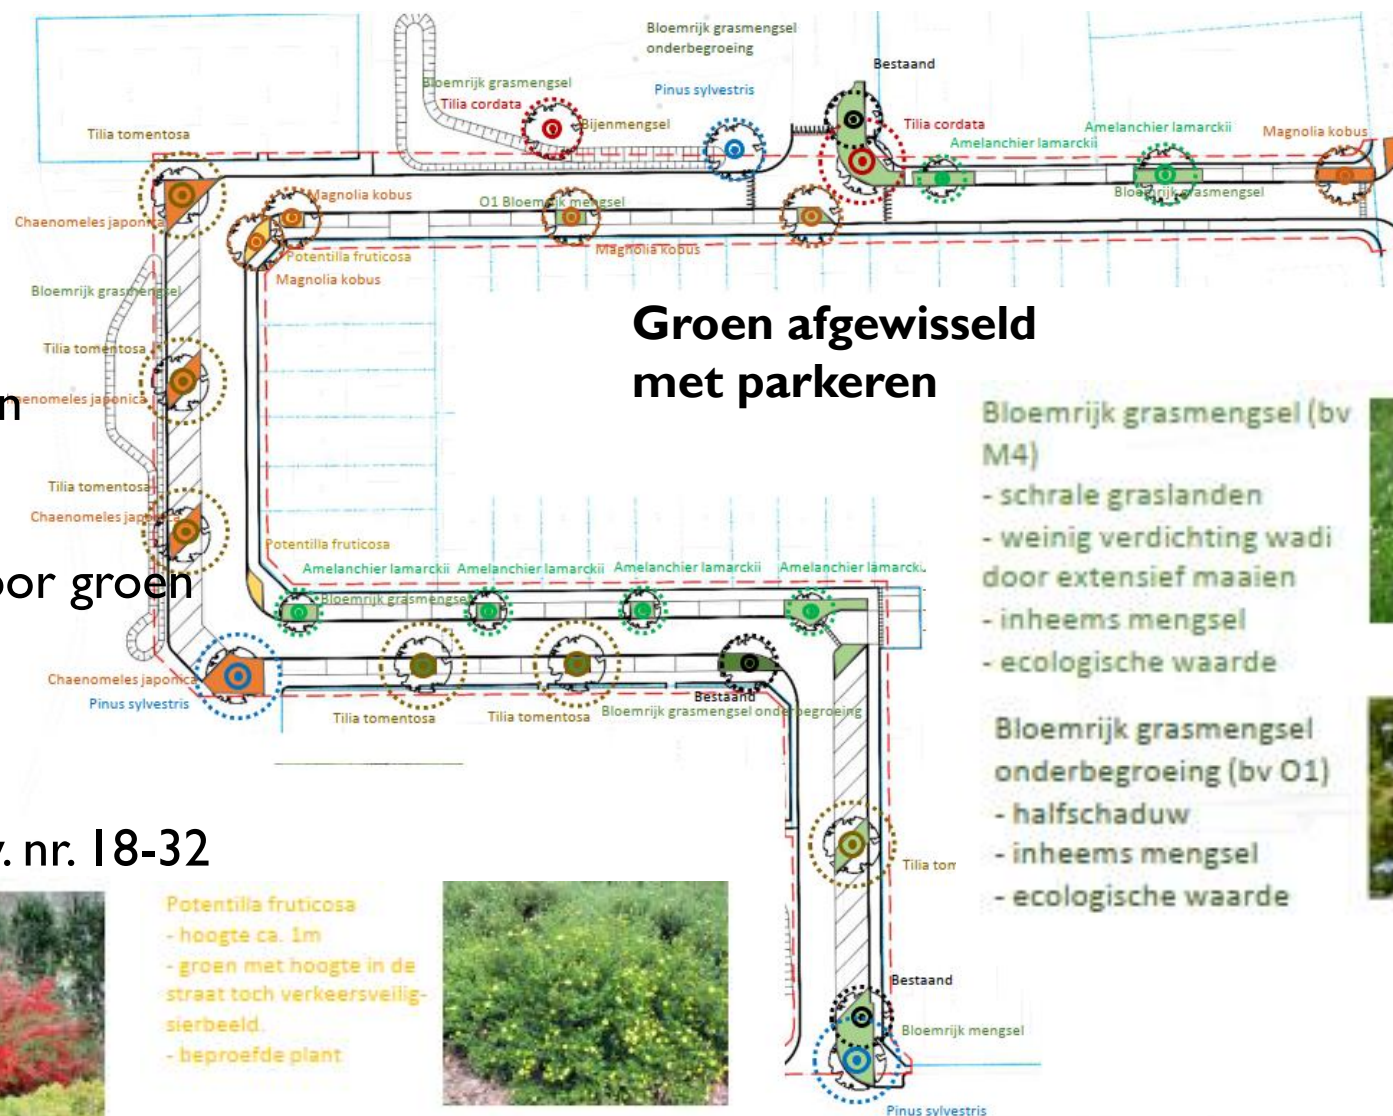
Bloemrijk grasmengsel onderbegroeing

Bestaand

Bloemrijk grasmengsel

Tilia cordata

Pinus sylvestris

Bijenmengsel

Tilia tomentosa

Tilia cordata

Amelanchier lamarckii

Amelanchier lamarckii

Magnolia kobus

Magnolia kobus

O1 Bloemrijk mengsel

Bloemrijk grasmengsel

Chaenomeles japonica

Potentilla fruticosa

Magnolia kobus

Magnolia kobus

Bloemrijk grasmengsel

Groen afgewisseld met parkeren

Tilia tomentosa

n

Chaenomeles japonica

Bloemrijk grasmengsel (bv M4)
- schrale graslanden
- weinig verdichting wadi door extensief maaien
- inheems mengsel
- ecologische waarde

Tilia tomentosa

Chaenomeles japonica

Potentilla fruticosa

oor groen

Amelanchier lamarckii Amelanchier lamarckii Amelanchier lamarckii Amelanchier lamarckii

Bloemrijk grasmengsel

Chaenomeles japonica

Pinus sylvestris

Bestaand

Tilia tomentosa

Tilia tomentosa

Bloemrijk grasmengsel onderbegroeing

Bloemrijk grasmengsel onderbegroeing (bv O1)
- halfschaduw
- inheems mengsel
- ecologische waarde

. nr. 18-32

Tilia tom

Potentilla fruticosa
- hoogte ca. 1m
- groen met hoogte in de straat toch verkeersveilig-sierbeeld.
- beproefde plant

Bestaand

Bloemrijk mengsel

Pinus sylvestris